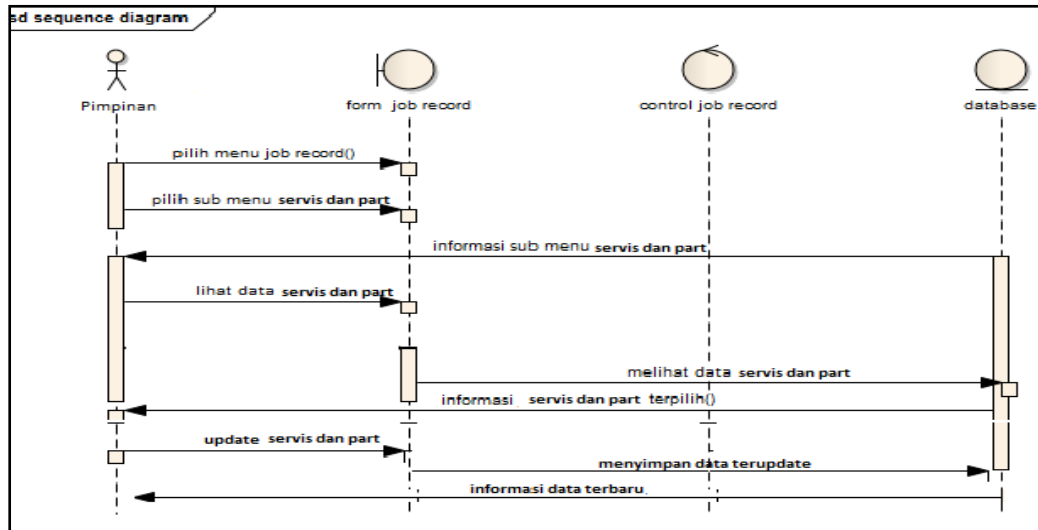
sd sequence diagram

Pimpinan

form job record

control job record

database

pilih menu job record()

pilih sub menu servis dan part

informasi sub menu servis dan part

lihat data servis dan part

melihat data servis dan part

informasi servis dan part terpilih()

update servis dan part

menyimpan data terupdate

informasi data terbaru